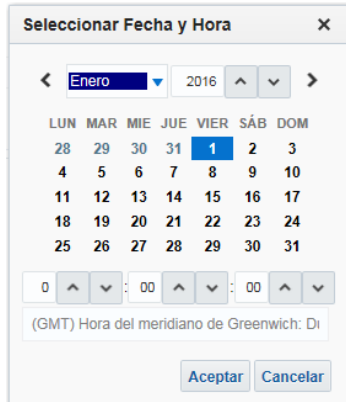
Seleccionar Fecha y Hora ×

Enero 2016

| LUN | MAR | MIE | JUE | VIER | SÁB | DOM |
|---|---|---|---|---|---|---|
| 28 | 29 | 30 | 31 | 1 | 2 | 3 |
| 4 | 5 | 6 | 7 | 8 | 9 | 10 |
| 11 | 12 | 13 | 14 | 15 | 16 | 17 |
| 18 | 19 | 20 | 21 | 22 | 23 | 24 |
| 25 | 26 | 27 | 28 | 29 | 30 | 31 |

0 : 00 : 00

(GMT) Hora del meridiano de Greenwich: D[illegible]

Aceptar Cancelar